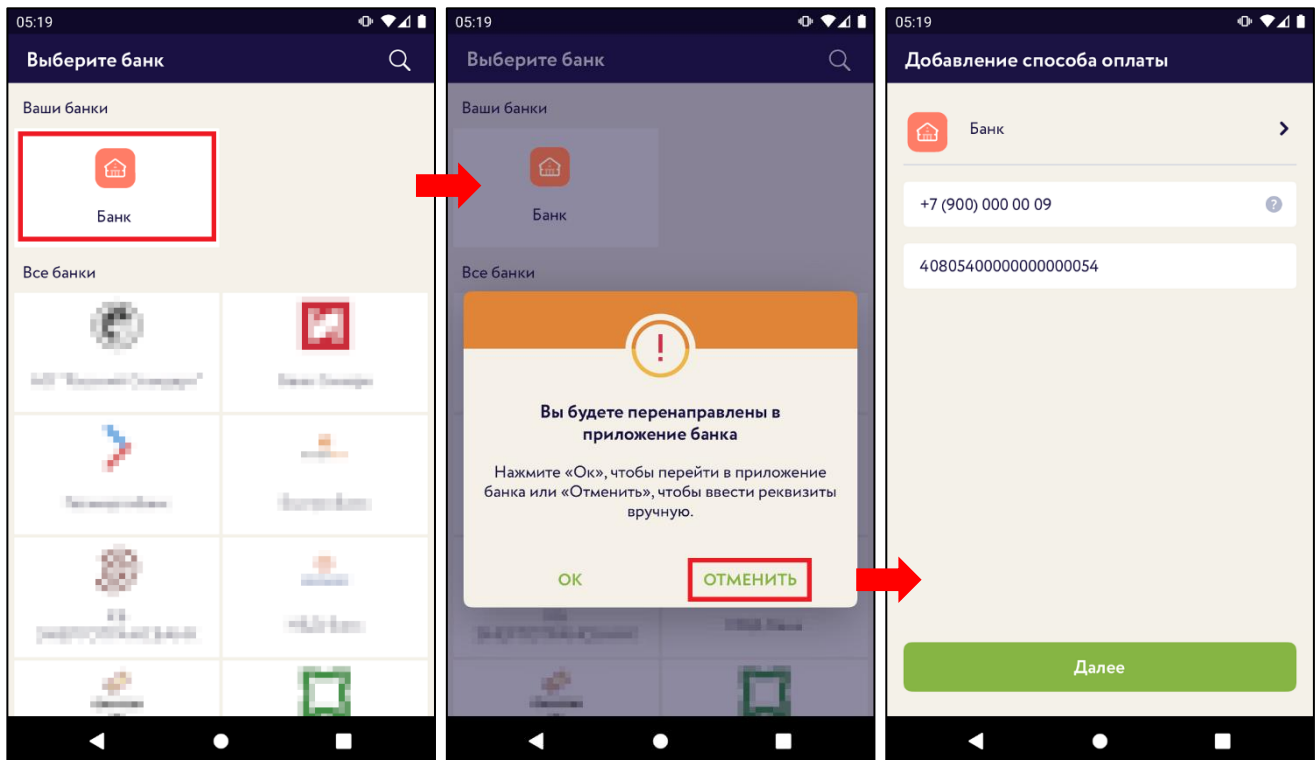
05:19

Выберите банк

Ваши банки

Банк

Все банки

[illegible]

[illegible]

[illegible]

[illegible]

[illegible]

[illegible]

05:19

Выберите банк

Ваши банки

Банк

Все банки

!

Вы будете перенаправлены в приложение банка

Нажмите «Ок», чтобы перейти в приложение банка или «Отменить», чтобы ввести реквизиты вручную.

ОК

ОТМЕНИТЬ

05:19

Добавление способа оплаты

Банк

+7 (900) 000 00 09

40805400000000000054

Далее